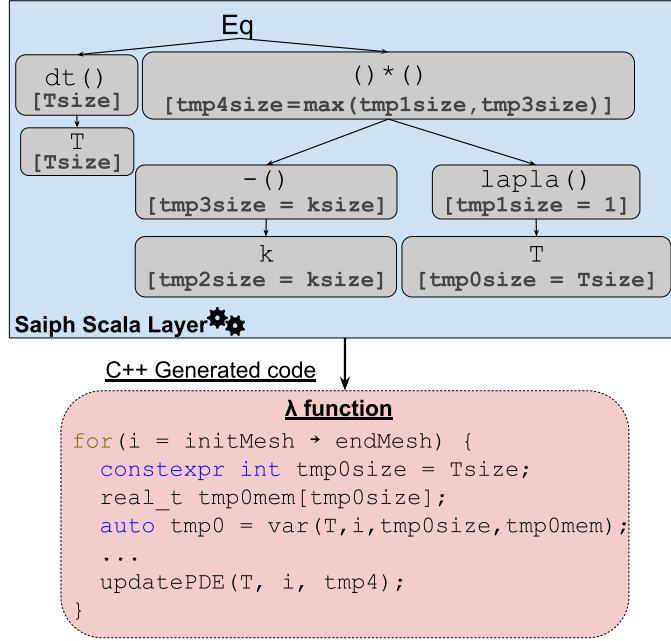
Eq

dt()
[Tsize]

()*()
[tmp4size=max(tmp1size,tmp3size)]

T
[Tsize]

-()
[tmp3size = ksize]

lapla()
[tmp1size = 1]

k
[tmp2size = ksize]

T
[tmp0size = Tsize]

Saiph Scala Layer

C++ Generated code

λ function

for(i = initMesh → endMesh) {
constexpr int tmp0size = Tsize;
real_t tmp0mem[tmp0size];
auto tmp0 = var(T,i,tmp0size,tmp0mem);
...
updatePDE(T, i, tmp4);
}